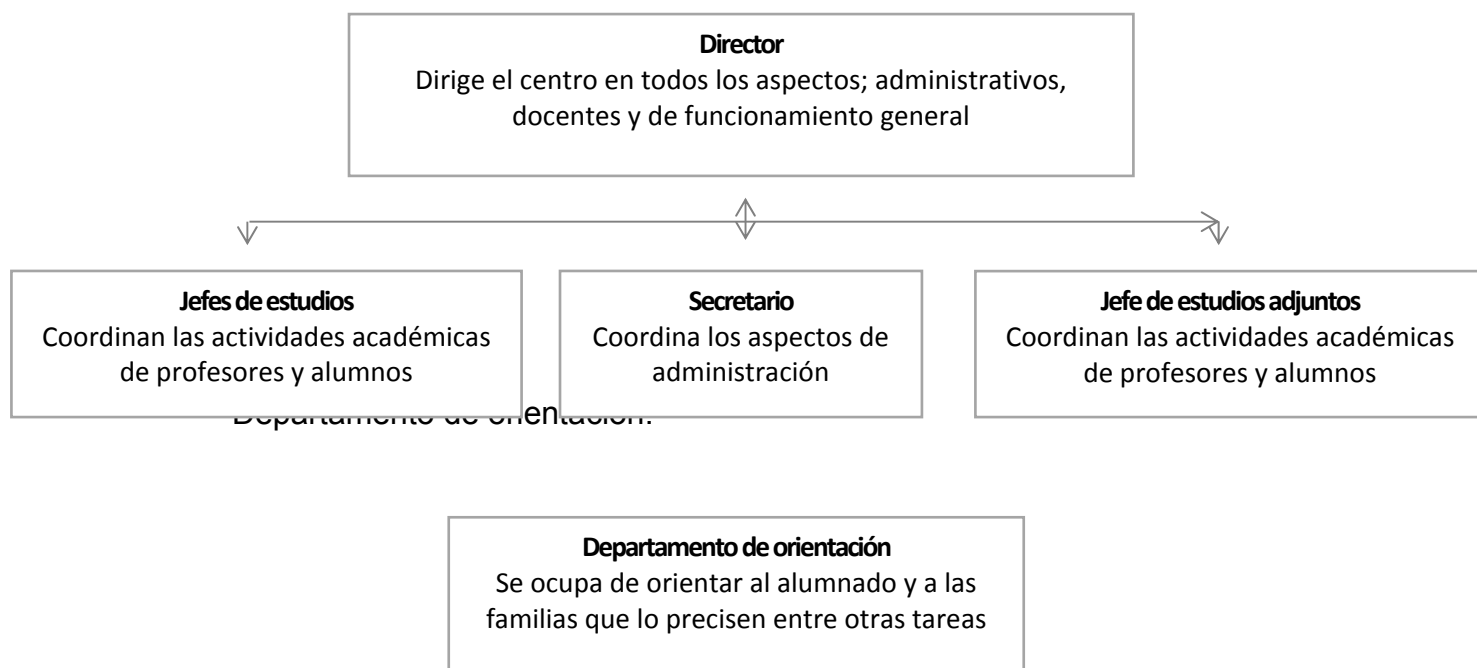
Director
Dirige el centro en todos los aspectos; administrativos, docentes y de funcionamiento general

Jefes de estudios
Coordinan las actividades académicas de profesores y alumnos

Secretario
Coordina los aspectos de administración

Jefe de estudios adjuntos
Coordinan las actividades académicas de profesores y alumnos

Departamento de orientación.

Departamento de orientación
Se ocupa de orientar al alumnado y a las familias que lo precisen entre otras tareas